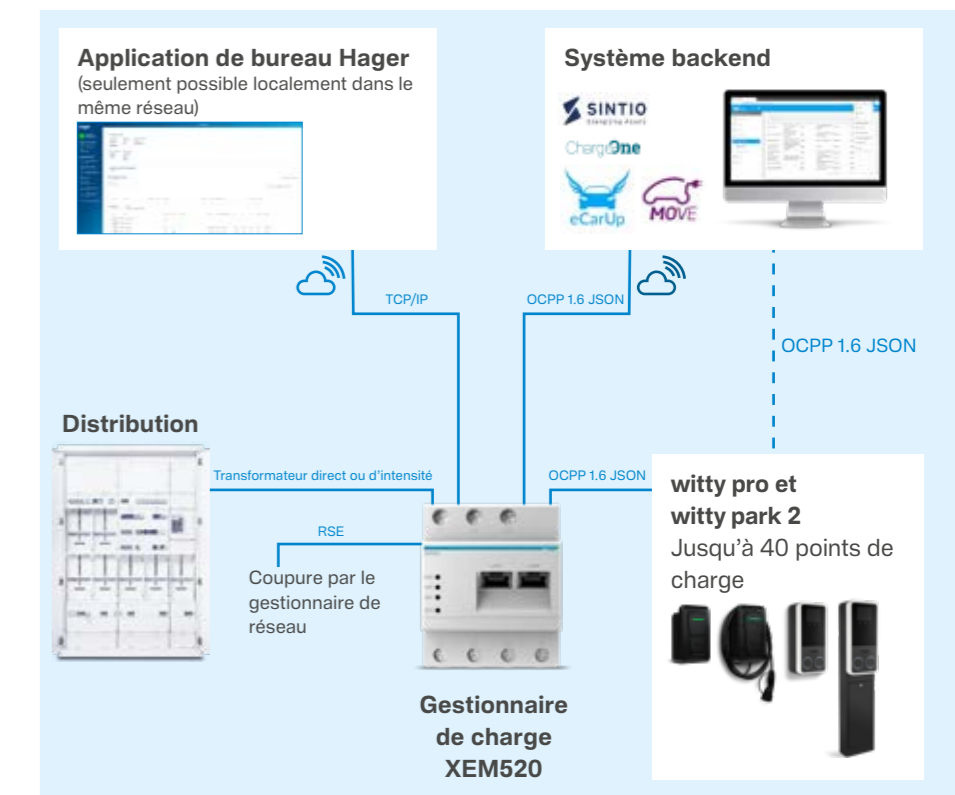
Application de bureau Hager
(seulement possible localement dans le même réseau)

Système backend

SINTIO

ChargeOne

eCarUp

MOVE

TCP/IP

OCPP 1.6 JSON

OCPP 1.6 JSON

Distribution

Transformateur direct ou d'intensité

OCPP 1.6 JSON

RSE

Coupure par le gestionnaire de réseau

witty pro et witty park 2
Jusqu'à 40 points de charge

Gestionnaire de charge XEM520